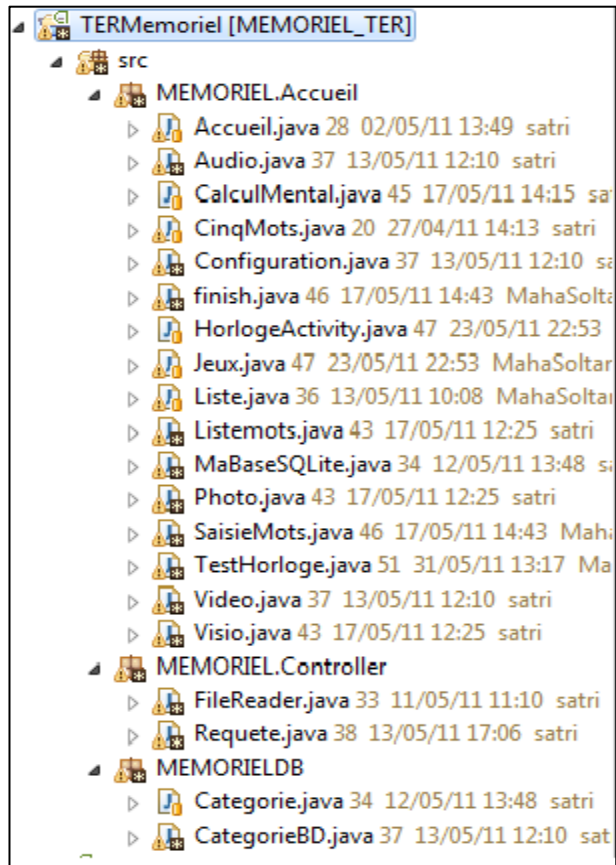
TERMemoriel [MEMORIEL_TER]
src
MEMORIEL.Accueil
Accueil.java 28 02/05/11 13:49 satri
Audio.java 37 13/05/11 12:10 satri
CalculMental.java 45 17/05/11 14:15 sa
CinqMots.java 20 27/04/11 14:13 satri
Configuration.java 37 13/05/11 12:10 sa
finish.java 46 17/05/11 14:43 MahaSolta
HorlogeActivity.java 47 23/05/11 22:53
Jeux.java 47 23/05/11 22:53 MahaSoltar
Liste.java 36 13/05/11 10:08 MahaSoltar
Listemots.java 43 17/05/11 12:25 satri
MaBaseSQLite.java 34 12/05/11 13:48 sa
Photo.java 43 17/05/11 12:25 satri
SaisieMots.java 46 17/05/11 14:43 Maha
TestHorloge.java 51 31/05/11 13:17 Ma
Video.java 37 13/05/11 12:10 satri
Visio.java 43 17/05/11 12:25 satri
MEMORIEL.Controller
FileReader.java 33 11/05/11 11:10 satri
Requete.java 38 13/05/11 17:06 satri
MEMORIELDB
Categorie.java 34 12/05/11 13:48 satri
CategorieBD.java 37 13/05/11 12:10 sat